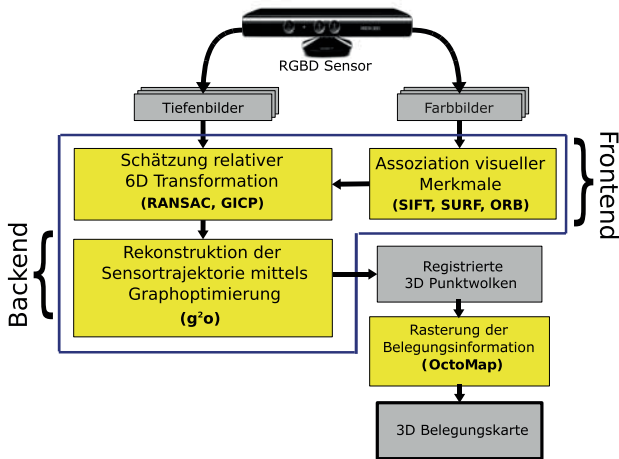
RGBD Sensor

Tiefenbilder

Farbbilder

Frontend

Schätzung relativer 6D Transformation
(RANSAC, GICP)

Assoziation visueller Merkmale
(SIFT, SURF, ORB)

Backend

Rekonstruktion der Sensortrajektorie mittels Graphoptimierung
($g^2o$)

Registrierte 3D Punktwolken

Rasterung der Belegungsinformation
(OctoMap)

3D Belegungskarte